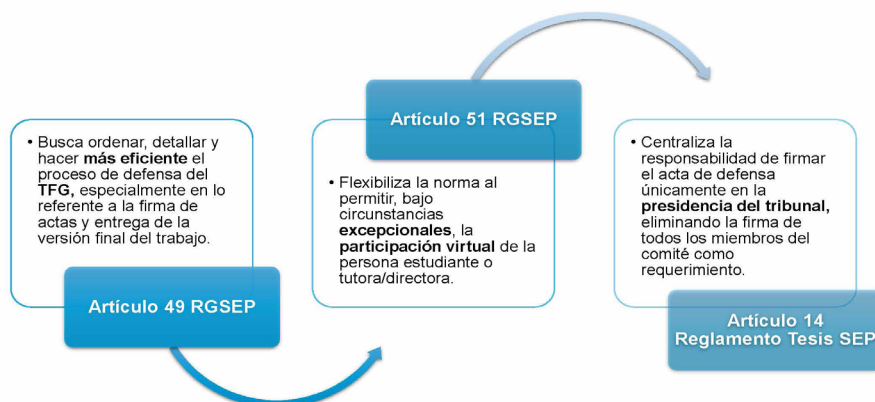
• Busca ordenar, detallar y hacer **más eficiente** el proceso de defensa del **TFG,** especialmente en lo referente a la firma de actas y entrega de la versión final del trabajo.

Artículo 49 RGSEP

Artículo 51 RGSEP

• Flexibiliza la norma al permitir, bajo circunstancias **excepcionales**, la **participación virtual** de la persona estudiante o tutora/directora.

• Centraliza la responsabilidad de firmar el acta de defensa únicamente en la **presidencia del tribunal,** eliminando la firma de todos los miembros del comité como requerimiento.

Artículo 14 Reglamento Tesis SEP